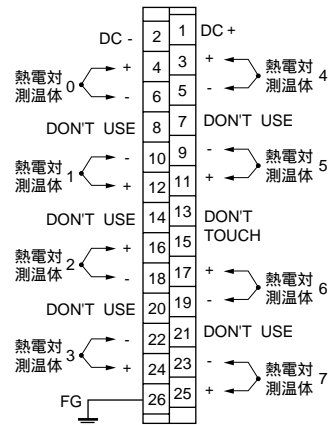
DC - 2 1 DC +

熱電対 測温体 0 + 4 - 6

3 + 5 - 熱電対 測温体 4

DON'T USE 8 7 DON'T USE

熱電対 測温体 1 - 10 + 12

9 - 11 + 熱電対 測温体 5

DON'T USE 14 13 DON'T TOUCH 15

熱電対 測温体 2 + 16 - 18

17 + 19 - 熱電対 測温体 6

DON'T USE 20 21 DON'T USE

熱電対 測温体 3 - 22 + 24

23 - 25 + 熱電対 測温体 7

FG 26